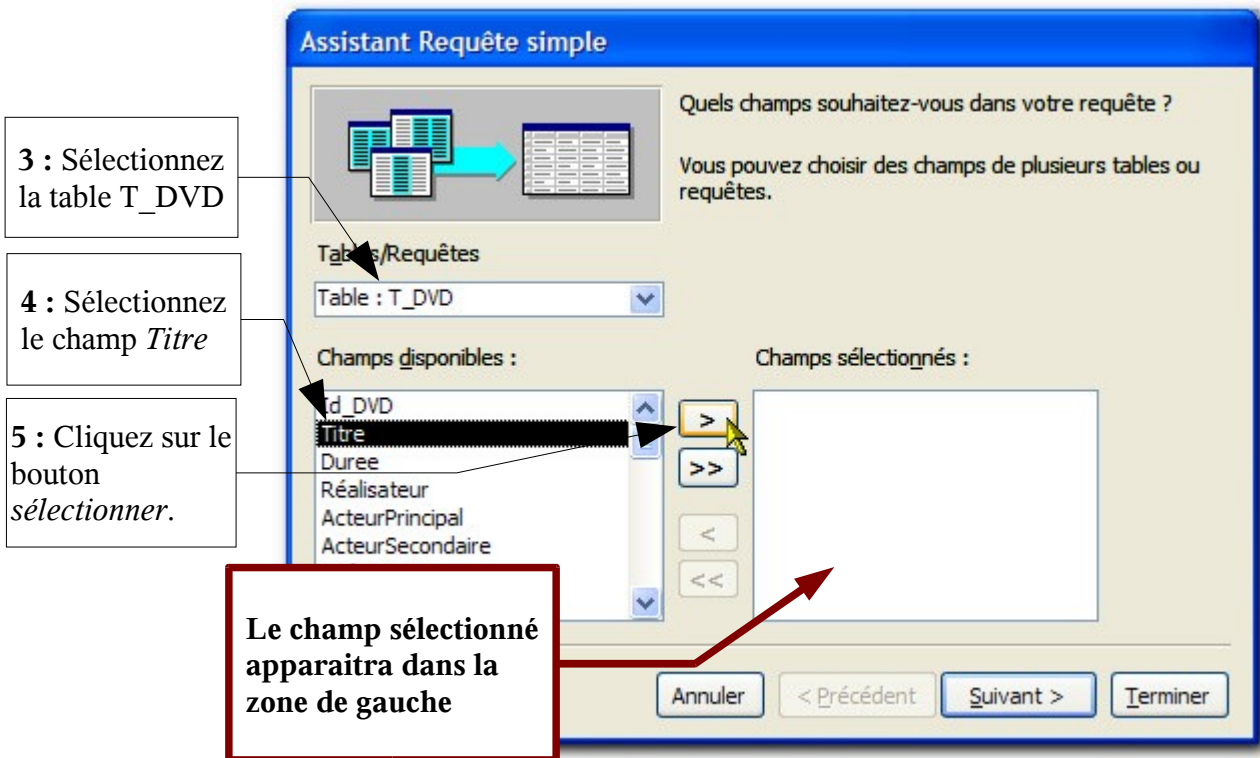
Assistant Requête simple

3 : Sélectionnez la table T_DVD

4 : Sélectionnez le champ *Titre*

5 : Cliquez sur le bouton *sélectionner*.

Quels champs souhaitez-vous dans votre requête ?

Vous pouvez choisir des champs de plusieurs tables ou requêtes.

Tables/Requêtes

Table : T_DVD

Champs disponibles :

Champs sélectionnés :

Id_DVD
Titre
Duree
Réalisateur
ActeurPrincipal
ActeurSecondaire

>
>>
<
<<

Le champ sélectionné apparaitra dans la zone de gauche

Annuler
< Précédent
Suivant >
Terminer